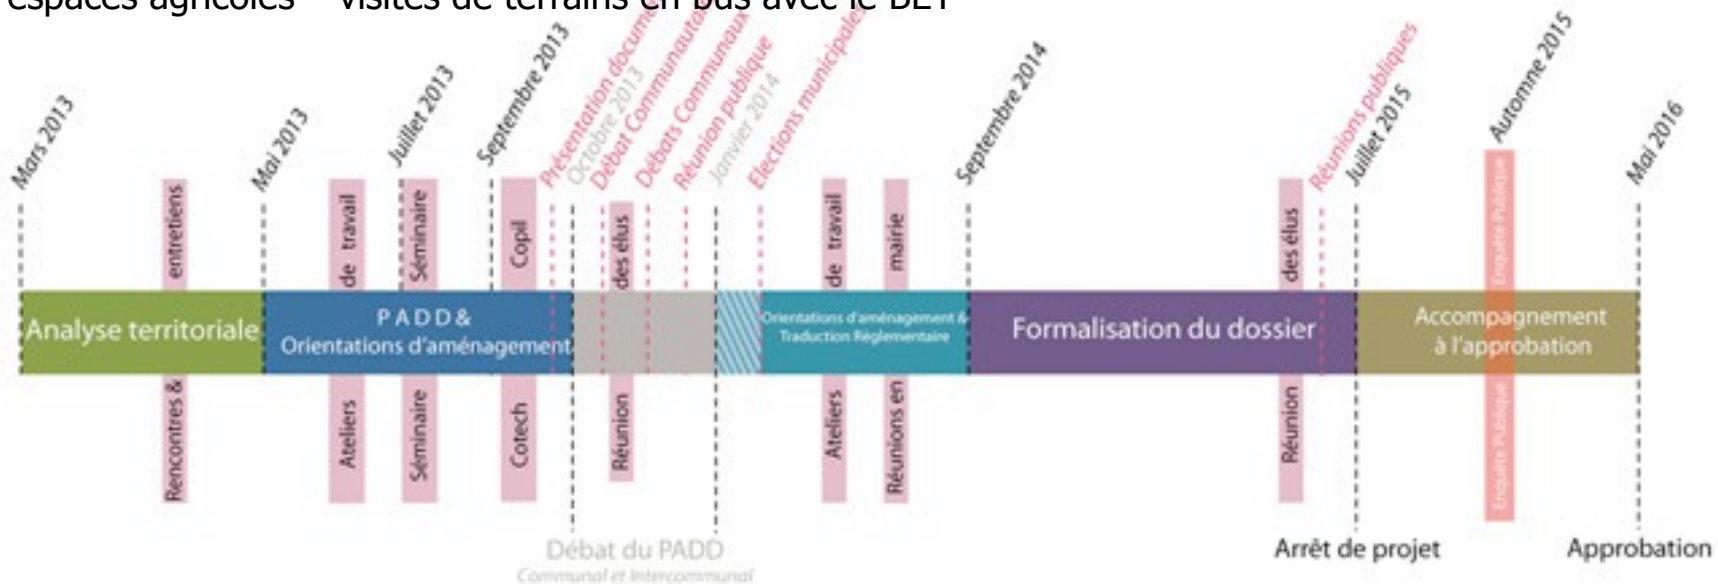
espaces agricoles – visites de terrains en bus avec le BET

Mars 2013
Mai 2013
Juillet 2013
Septembre 2013
Présentation docum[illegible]
Octobre 2013
Débat Communauta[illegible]
Débats Communaux
Réunion publique
Janvier 2014
Elections municipales
Septembre 2014
Réunions publiques
Juillet 2015
Automne 2015
Mai 2016

Rencontres & entretiens
Ateliers de travail
Séminaire Séminaire
Cotech Copil
Réunion des élus
Ateliers de travail
Réunions en mairie
Réunion des élus
Enquête Publique
Enquête Publique

Analyse territoriale
PADD & Orientations d'aménagement
Orientations d'aménagement & Traduction Réglementaire
Formalisation du dossier
Accompagnement à l'approbation

Débat du PADD
Communal et Intercommunal
Arrêt de projet
Approbation